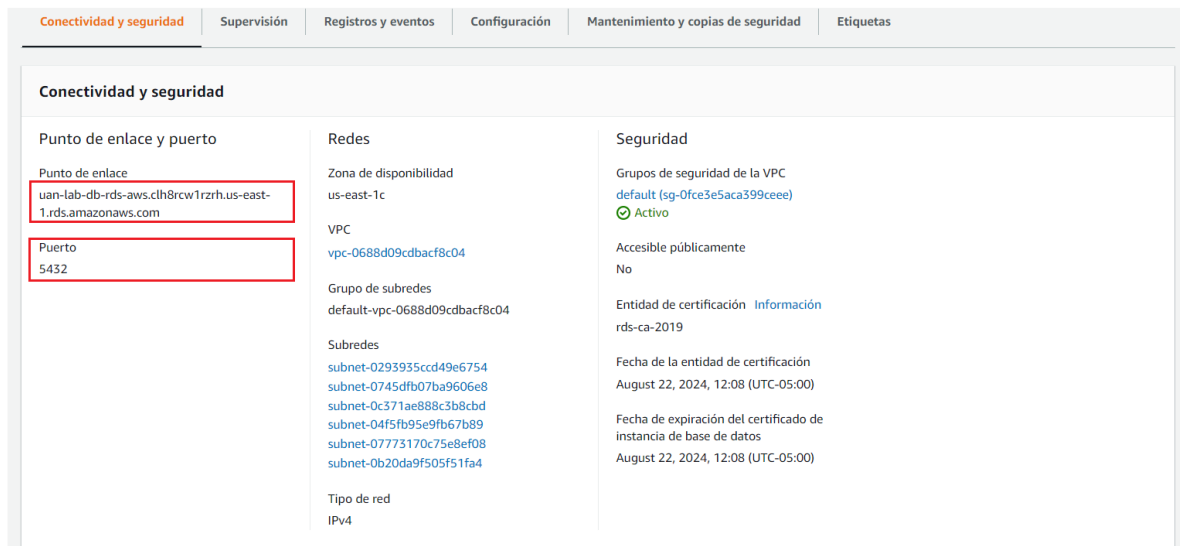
Conectividad y seguridad | Supervisión | Registros y eventos | Configuración | Mantenimiento y copias de seguridad | Etiquetas

Conectividad y seguridad

Punto de enlace y puerto

Punto de enlace
uan-lab-db-rds-aws.clh8rcw1rzrh.us-east-1.rds.amazonaws.com

Puerto
5432

Redes

Zona de disponibilidad
us-east-1c

VPC
vpc-0688d09cdbacf8c04

Grupo de subredes
default-vpc-0688d09cdbacf8c04

Subredes
subnet-0293935ccd49e6754
subnet-0745dfb07ba9606e8
subnet-0c371ae888c3b8cbd
subnet-04f5fb95e9fb67b89
subnet-07773170c75e8ef08
subnet-0b20da9f505f51fa4

Tipo de red
IPv4

Seguridad

Grupos de seguridad de la VPC
default (sg-0fce3e5aca399ceee)
Activo

Accesible públicamente
No

Entidad de certificación Información
rds-ca-2019

Fecha de la entidad de certificación
August 22, 2024, 12:08 (UTC-05:00)

Fecha de expiración del certificado de instancia de base de datos
August 22, 2024, 12:08 (UTC-05:00)